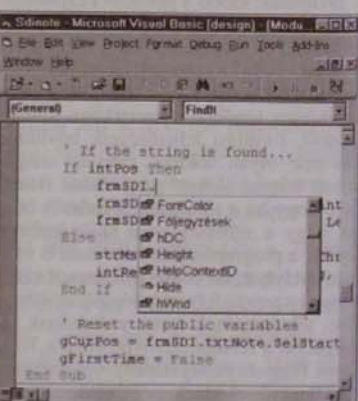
Sdinote - Microsoft Visual Basic [design] - [Modu...

File Edit View Project Format Debug Run Tools Add-Ins Window Help

(General) FindIt

' If the string is found...
If intPos Then
frmSDI.
frmSD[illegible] Int
frmSD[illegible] Le
Else
strMs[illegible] Ch
intRe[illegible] Ch
End If

ForeColor
Feljegyzések
hDC
Height
HelpContextID
Hide
hWnd

' Reset the public variables
gCurPos = frmSDI.txtNote.SelStart
gFirstTime = False
End Sub